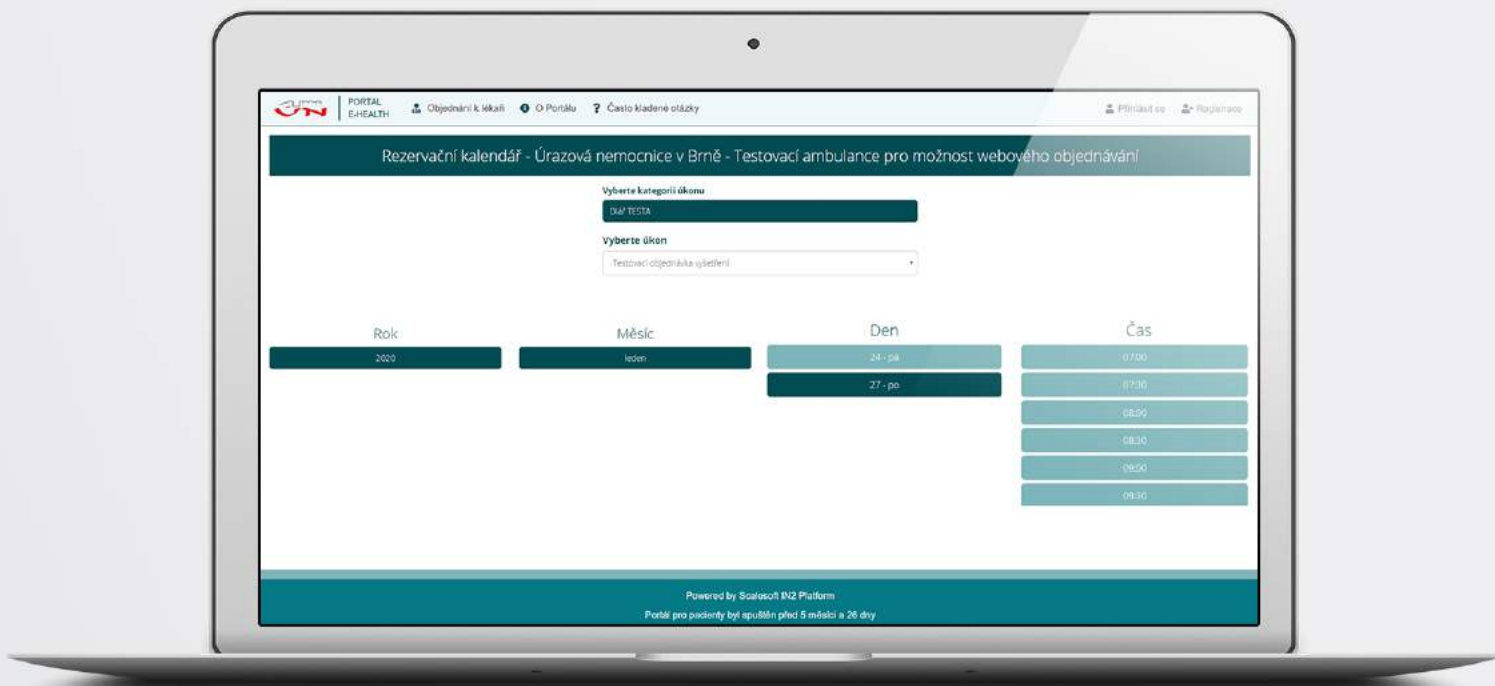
ÚN PORTAL E-HEALTH

Objednání k lékaři  O Portálu  Často kladené otázky

Přihlásit se  Registrace

Rezervační kalendář - Úrazová nemocnice v Brně - Testovací ambulance pro možnost webového objednávání

Vyberte kategorii úkonu

Diář TESTA

Vyberte úkon

Testovací objednávka vyšetření

Rok

2020

Měsíc

leden

Den

24 - pá

27 - po

Čas

07:00

07:30

08:00

08:30

09:00

09:30

Powered by Scalesoft IN2 Platform

Portál pro pacienty byl spuštěn před 5 měsíci a 26 dny